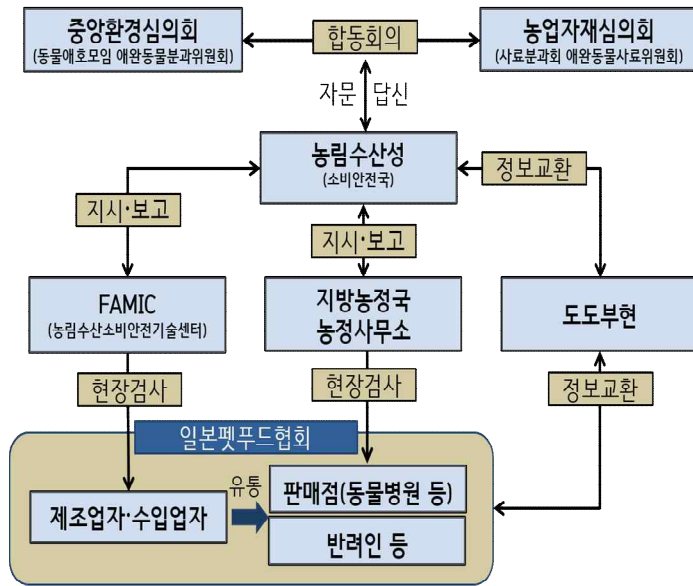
중앙환경심의회
(동물애호모임 애완동물분과위원회)

합동회의

농업자재심의회
(사료분과회 애완동물사료위원회)

자문 답신

농림수산성
(소비안전국)

정보교환

지시·보고

지시·보고

FAMIC
(농림수산소비안전기술센터)

지방농정국
농정사무소

도도부현

현장검사

현장검사

정보교환

일본펫푸드협회

유통

제조업자·수입업자

판매점(동물병원 등)

반려인 등